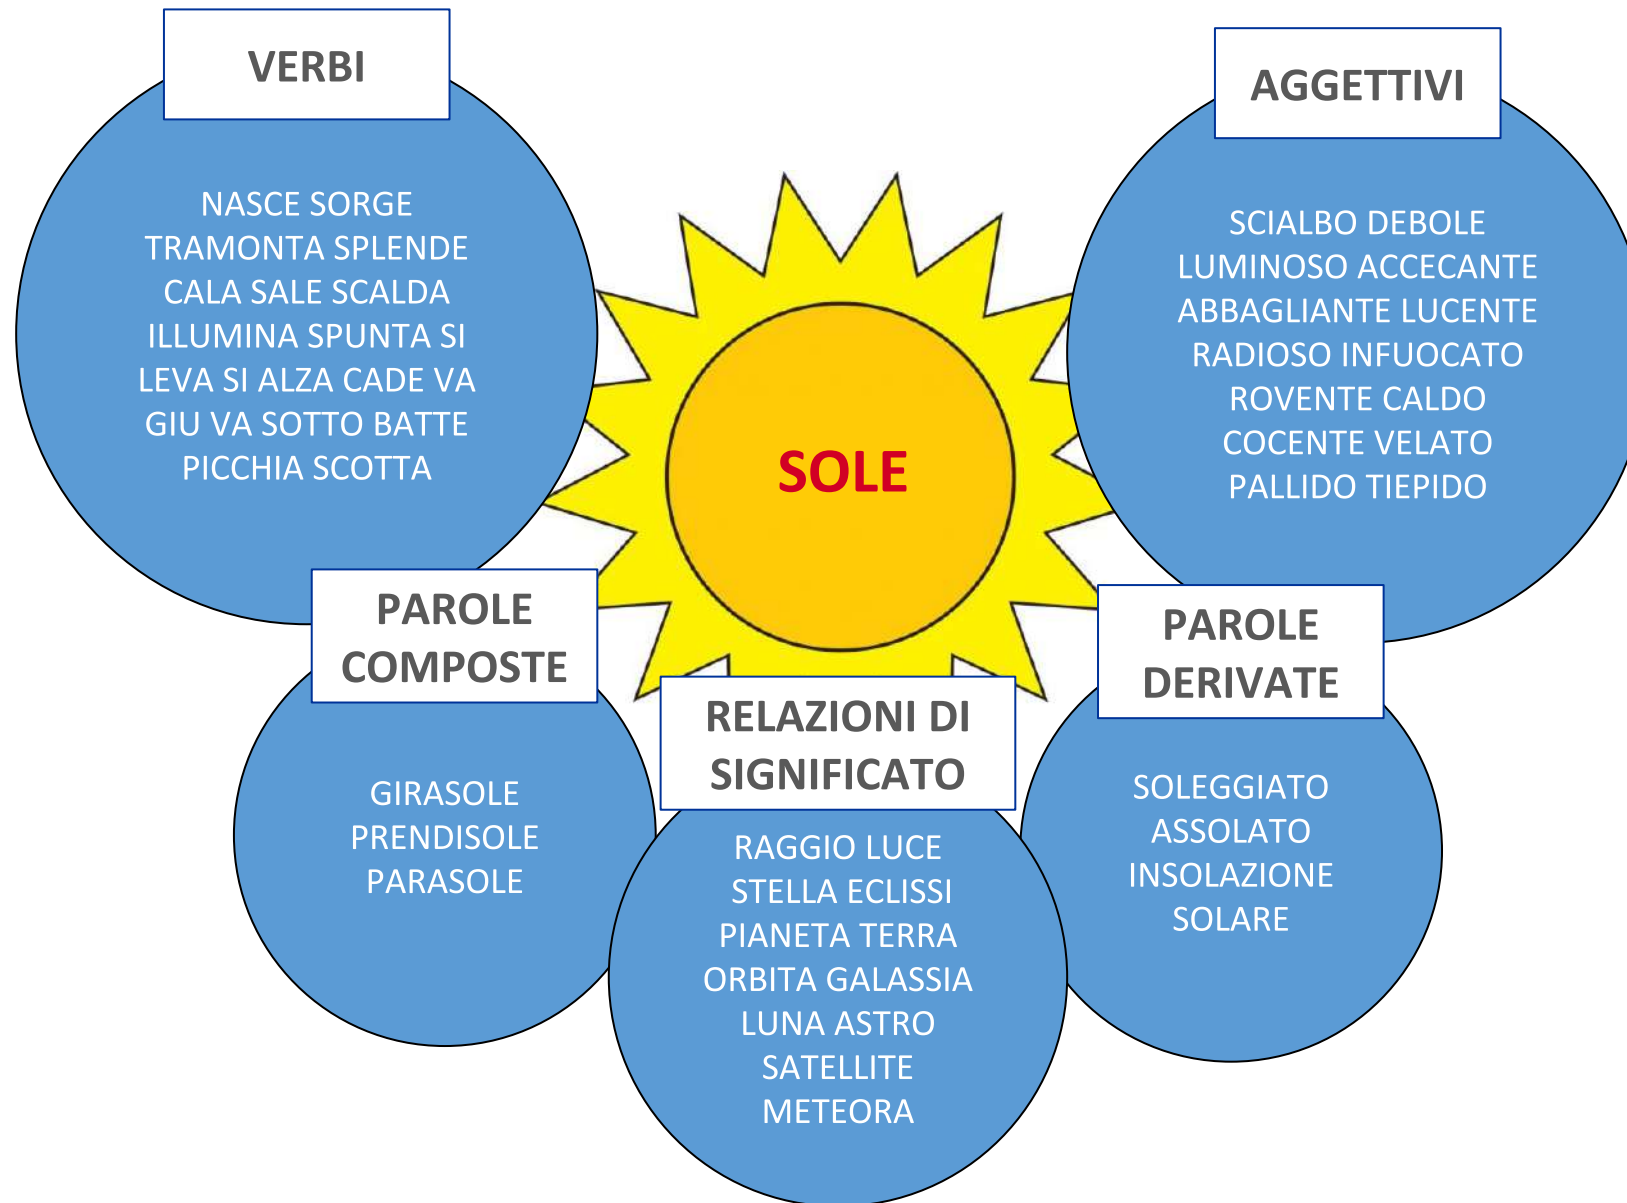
VERBI

NASCE SORGE TRAMONTA SPLENDE CALA SALE SCALDA ILLUMINA SPUNTA SI LEVA SI ALZA CADE VA GIU VA SOTTO BATTE PICCHIA SCOTTA

AGGETTIVI

SCIALBO DEBOLE LUMINOSO ACCECANTE ABBAGLIANTE LUCENTE RADIOSO INFUOCATO ROVENTE CALDO COCENTE VELATO PALLIDO TIEPIDO

SOLE

PAROLE COMPOSTE

GIRASOLE PRENDISOLE PARASOLE

RELAZIONI DI SIGNIFICATO

RAGGIO LUCE STELLA ECLISSI PIANETA TERRA ORBITA GALASSIA LUNA ASTRO SATELLITE METEORA

PAROLE DERIVATE

SOLEGGIATO ASSOLATO INSOLAZIONE SOLARE